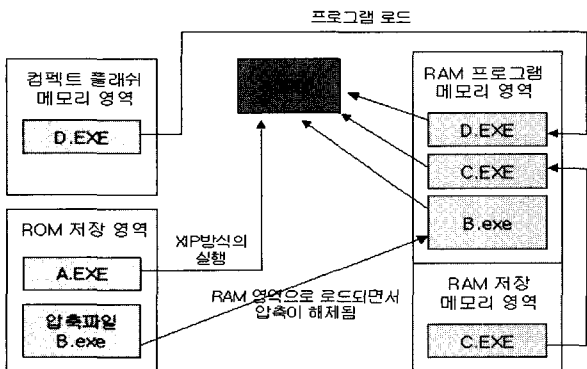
프로그램 로드

컴펙트 플래쉬 메모리 영역

D.EXE

RAM 프로그램 메모리 영역

D.EXE

C.EXE

B.exe

ROM 저장 영역

XIP방식의 실행

A.EXE

RAM 영역으로 로드되면서 압축이 해제됨

압축파일 B.exe

RAM 저장 메모리 영역

C.EXE